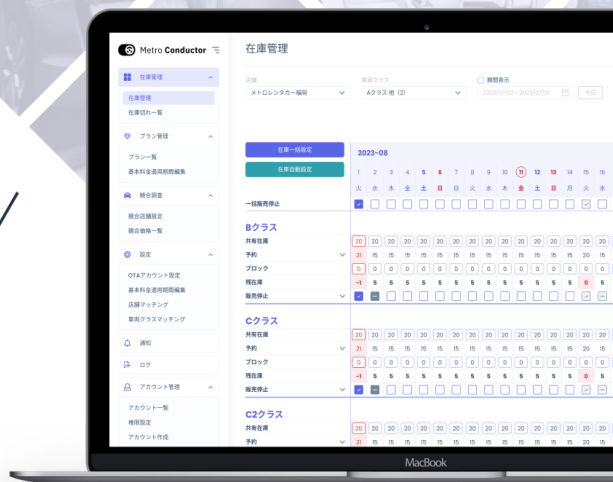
Metro Conductor

在庫管理
在庫管理
在庫切れ一覧
プラン管理
プラン一覧
基本料金適用期間編集
競合調査
競合店舗設定
競合価格一覧
設定
OTAアカウント設定
基本料金適用期間編集
店舗マッチング
車両クラスマッチング
通知
ログ
アカウント管理
アカウント一覧
権限設定
アカウント作成

在庫管理

店舗
メトロレンタカー福岡
車両クラス
Aクラス 他（2）
期間表示
2022/07/01 - 2022/07/31
今日

在庫一括設定
在庫自動設定

2023-08

| | 1 | 2 | 3 | 4 | 5 | 6 | 7 | 8 | 9 | 10 | 11 | 12 | 13 | 14 | 15 |
|---|---|---|---|---|---|---|---|---|---|---|---|---|---|---|---|
| | 火 | 水 | 木 | 金 | 土 | 日 | 日 | 火 | 水 | 木 | 金 | 土 | 日 | 月 | 火 |
| 一括販売停止 | | | | | | | | | | | | | | | |

Bクラス

| | | | | | | | | | | | | | | | |
|---|---|---|---|---|---|---|---|---|---|---|---|---|---|---|---|
| 共有在庫 | 20 | 20 | 20 | 20 | 20 | 20 | 20 | 20 | 20 | 20 | 20 | 20 | 20 | 20 | 20 |
| 予約 | 21 | 15 | 15 | 15 | 15 | 15 | 15 | 15 | 15 | 15 | 15 | 15 | 15 | 15 | 15 |
| ブロック | 0 | 0 | 0 | 0 | 0 | 0 | 0 | 0 | 0 | 0 | 0 | 0 | 0 | 0 | 0 |
| 残在庫 | -1 | 5 | 5 | 5 | 5 | 5 | 5 | 5 | 5 | 5 | 5 | 5 | 5 | 0 | 5 |
| 販売停止 | | | | | | | | | | | | | | | |

Cクラス

| | | | | | | | | | | | | | | | |
|---|---|---|---|---|---|---|---|---|---|---|---|---|---|---|---|
| 共有在庫 | 20 | 20 | 20 | 20 | 20 | 20 | 20 | 20 | 20 | 20 | 20 | 20 | 20 | 20 | 20 |
| 予約 | 21 | 15 | 15 | 15 | 15 | 15 | 15 | 15 | 15 | 15 | 15 | 15 | 15 | 15 | 15 |
| ブロック | 0 | 0 | 0 | 0 | 0 | 0 | 0 | 0 | 0 | 0 | 0 | 0 | 0 | 0 | 0 |
| 残在庫 | -1 | 5 | 5 | 5 | 5 | 5 | 5 | 5 | 5 | 5 | 5 | 5 | 5 | 0 | 5 |
| 販売停止 | | | | | | | | | | | | | | | |

C2クラス

| | | | | | | | | | | | | | | | |
|---|---|---|---|---|---|---|---|---|---|---|---|---|---|---|---|
| 共有在庫 | 20 | 20 | 20 | 20 | 20 | 20 | 20 | 20 | 20 | 20 | 20 | 20 | 20 | 20 | 20 |
| 予約 | 21 | 15 | 15 | 15 | 15 | 15 | 15 | 15 | 15 | 15 | 15 | 15 | 15 | 15 | 15 |

MacBook